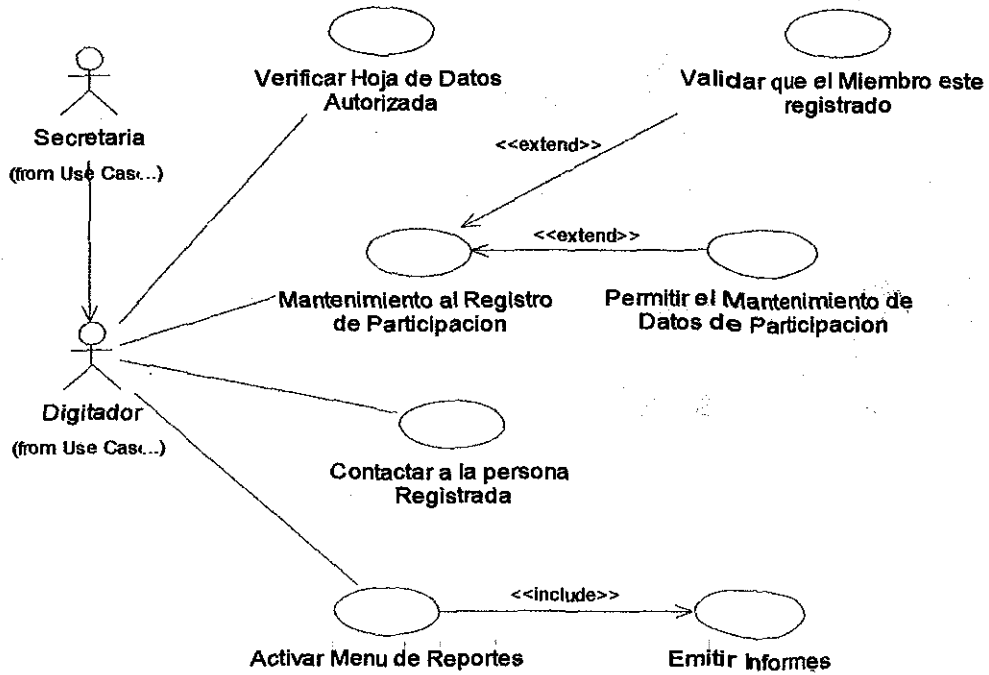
Secretaria
(from Use Cas...)

Digitador
(from Use Cas...)

Verificar Hoja de Datos Autorizada

Validar que el Miembro este registrado

<<extend>>

<<extend>>

Mantenimiento al Registro de Participacion

Permitir el Mantenimiento de Datos de Participacion

Contactar a la persona Registrada

<<include>>

Activar Menu de Reportes

Emitir Informes